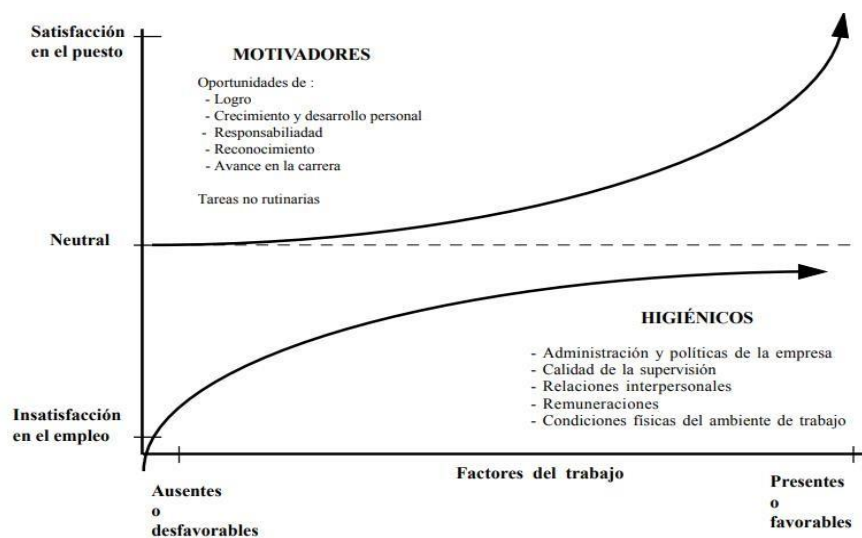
Satisfacción en el puesto

MOTIVADORES

Oportunidades de :
- Logro
- Crecimiento y desarrollo personal
- Responsabiliadad
- Reconocimiento
- Avance en la carrera

Tareas no rutinarias

Neutral

HIGIÉNICOS

- Administración y políticas de la empresa
- Calidad de la supervisión
- Relaciones interpersonales
- Remuneraciones
- Condiciones físicas del ambiente de trabajo

Insatisfacción en el empleo

Factores del trabajo

Ausentes o desfavorables

Presentes o favorables